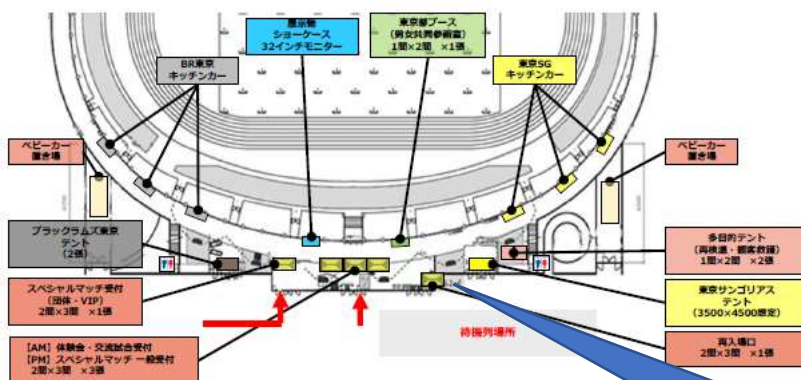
展示物
ショーケース
32インチモニター

東京都ブース
(男女共同参画室)
1間×2間 ×1張

BR東京
キッチンカー

東京SG
キッチンカー

ベビーカー
置き場

ベビーカー
置き場

ブラックラムズ東京
テント
(2張)

多目的テント
(再検温・観客救護)
1間×2間 ×2張

スペシャルマッチ受付
(団体・VIP)
2間×3間 ×1張

東京サンゴリアス
テント
(3500×4500想定)

待機列場所

再入場口
2間×3間 ×1張

【AM】体験会・交流試合受付
【PM】スペシャルマッチ 一般受付
2間×3間 ×3張